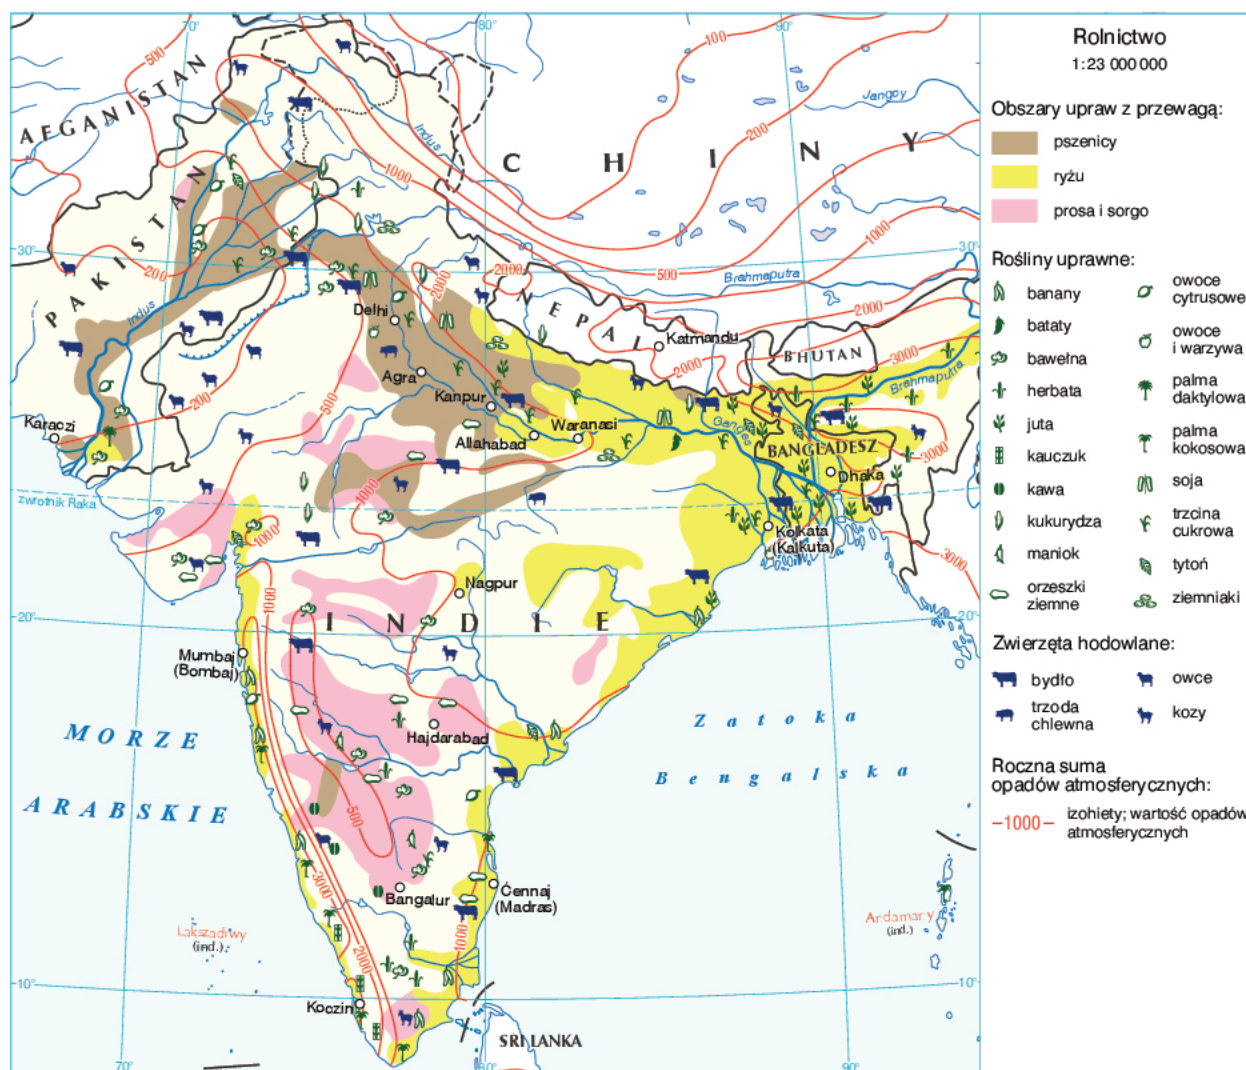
Rolnictwo
1:23 000 000

Obszary upraw z przewagą:
pszenicy
ryżu
prosa i sorgo

Rośliny uprawne:
banany
bataty
bawełna
herbata
juta
kauczuk
kawa
kukurydza
maniok
orzeszki ziemne
owoce cytrusowe
owoce i warzywa
palma daktylowa
palma kokosowa
soja
trzcina cukrowa
tytoń
ziemniaki

Zwierzęta hodowlane:
bydło
trzoda chlewna
owce
kozy

Roczna suma opadów atmosferycznych:
–1000– izohiety; wartość opadów atmosferycznych

AFGANISTAN
PAKISTAN
CHINY
NEPAL
BHUTAN
BANGLADESZ
INDIE
SRI LANKA
MORZE ARABSKIE
Zatoka Bengalska
Indus
Jangcy
Brahmaputra
Ganges
Delhi
Agra
Kanpur
Allahabad
Waranasi
Katmandu
Dhaka
Kolkata (Kalkuta)
Karaczi
Nagpur
Mumbaj (Bombaj)
Hajdarabad
Bangalur
Ćennaj (Madras)
Koczin
Lakszadiwy (ind.)
Andamany (ind.)
zwrotnik Raka
70°
80°
90°
30°
20°
10°
500
100
200
1000
2000
3000